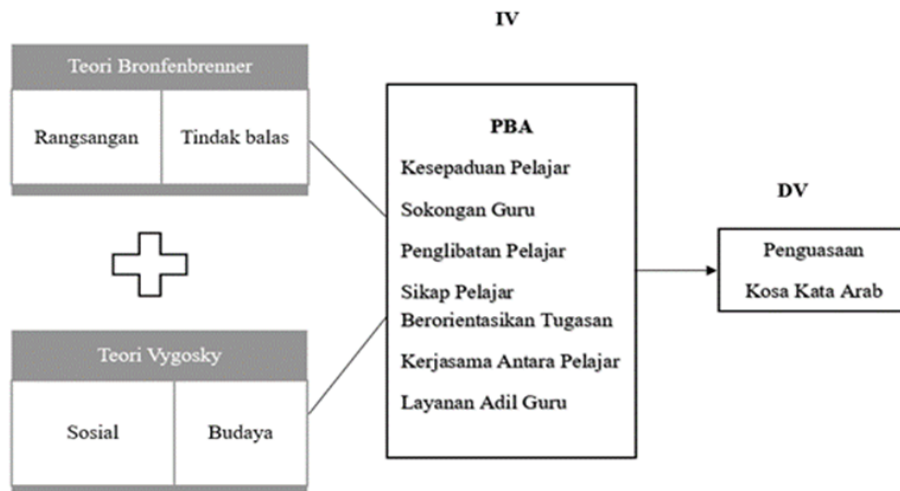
Teori Bronfenbrenner

Rangsangan

Tindak balas

Teori Vygosky

Sosial

Budaya

IV

PBA

Kesepaduan Pelajar

Sokongan Guru

Penglibatan Pelajar

Sikap Pelajar Berorientasikan Tugasan

Kerjasama Antara Pelajar

Layanan Adil Guru

DV

Penguasaan Kosa Kata Arab